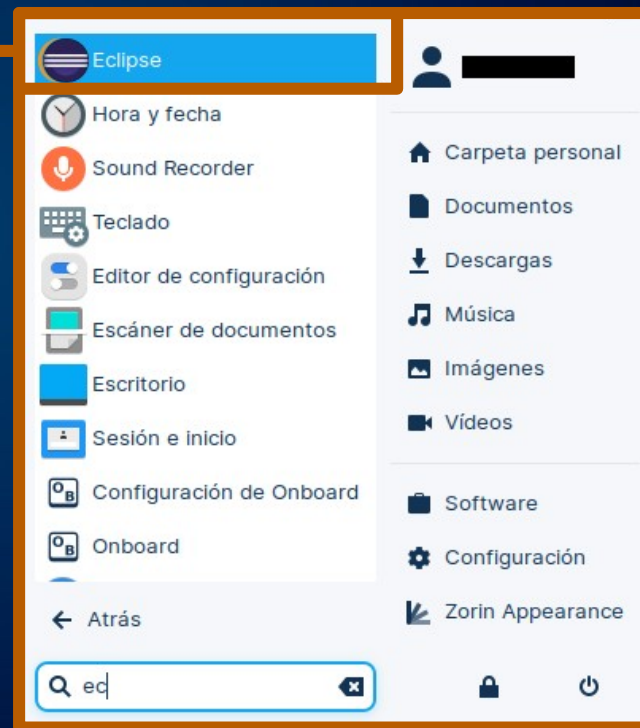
Eclipse
Hora y fecha
Sound Recorder
Teclado
Editor de configuración
Escáner de documentos
Escritorio
Sesión e inicio
Configuración de Onboard
Onboard

Atrás

ec

Carpeta personal
Documentos
Descargas
Música
Imágenes
Vídeos

Software
Configuración
Zorin Appearance